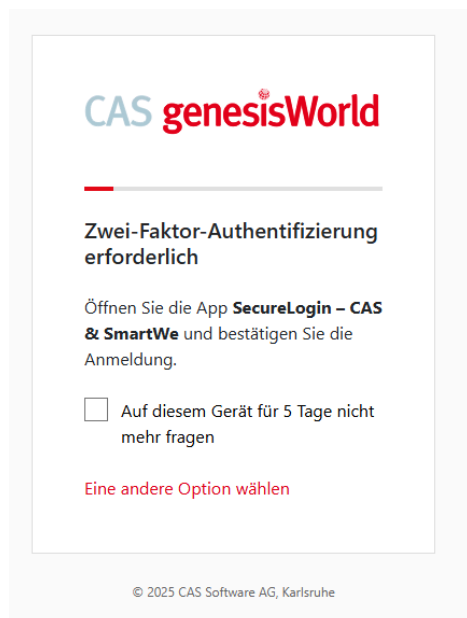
CAS genesisWorld

Zwei-Faktor-Authentifizierung erforderlich

Öffnen Sie die App **SecureLogin – CAS & SmartWe** und bestätigen Sie die Anmeldung.

Auf diesem Gerät für 5 Tage nicht mehr fragen

Eine andere Option wählen

© 2025 CAS Software AG, Karlsruhe